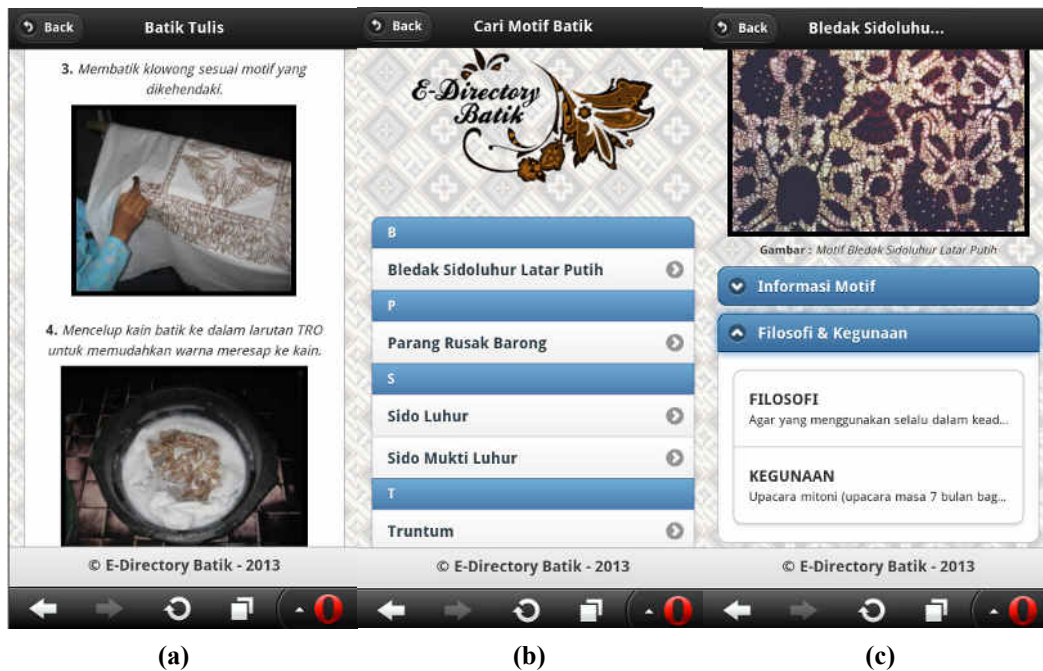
Back Batik Tulis

3. Membatik klowong sesuai motif yang dikehendaki.

4. Mencelup kain batik ke dalam larutan TRO untuk memudahkan warna meresap ke kain.

© E-Directory Batik - 2013

(a)

Back Cari Motif Batik

E-Directory Batik

B

Bledak Sidoluhur Latar Putih

P

Parang Rusak Barong

S

Sido Luhur

Sido Mukti Luhur

T

Truntum

© E-Directory Batik - 2013

(b)

Back Bledak Sidoluhu...

Gambar : Motif Bledak Sidoluhur Latar Putih

Informasi Motif

Filosofi & Kegunaan

FILOSOFI

Agar yang menggunakan selalu dalam kead...

KEGUNAAN

Upacara mitoni (upacara masa 7 bulan bag...

© E-Directory Batik - 2013

(c)